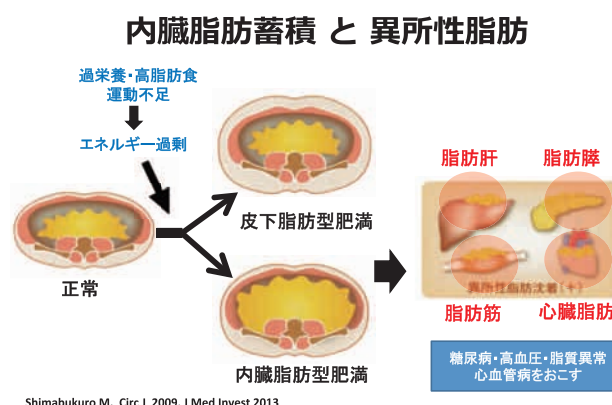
内臓脂肪蓄積 と 異所性脂肪

過栄養・高脂肪食
運動不足

エネルギー過剰

正常

皮下脂肪型肥満

内臓脂肪型肥満

脂肪肝

脂肪膵

異所性脂肪沈着(+)

脂肪筋

心臓脂肪

糖尿病・高血圧・脂質異常
心血管病をおこす

Shimabukuro M. Circ J 2009, J Med Invest 2013